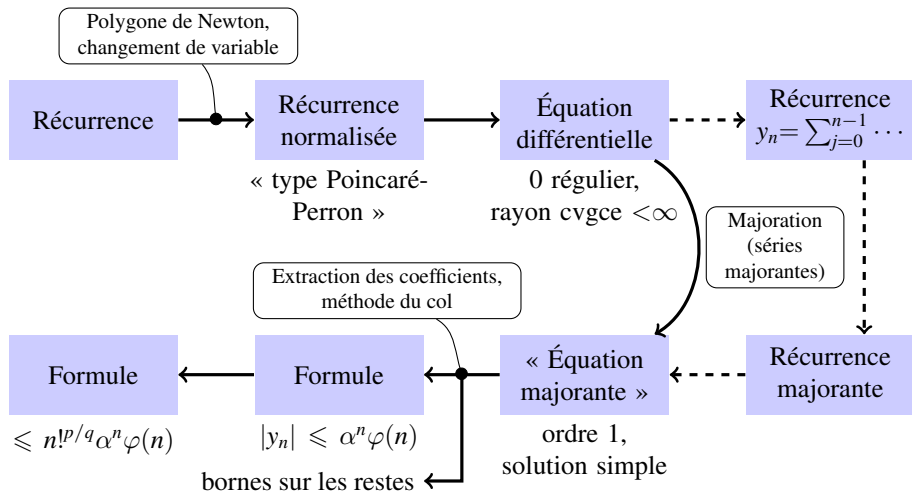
Polygone de Newton, changement de variable

Récurrence

Récurrence normalisée

« type Poincaré-Perron »

Équation différentielle

0 régulier, rayon cvgce $<\infty$

Récurrence $y_n = \sum_{j=0}^{n-1} \cdots$

Majoration (séries majorantes)

Extraction des coefficients, méthode du col

Formule

$\leqslant n!^{p/q}\alpha^n\varphi(n)$

Formule

$|y_n| \leqslant \alpha^n\varphi(n)$

bornes sur les restes

« Équation majorante »

ordre 1, solution simple

Récurrence majorante